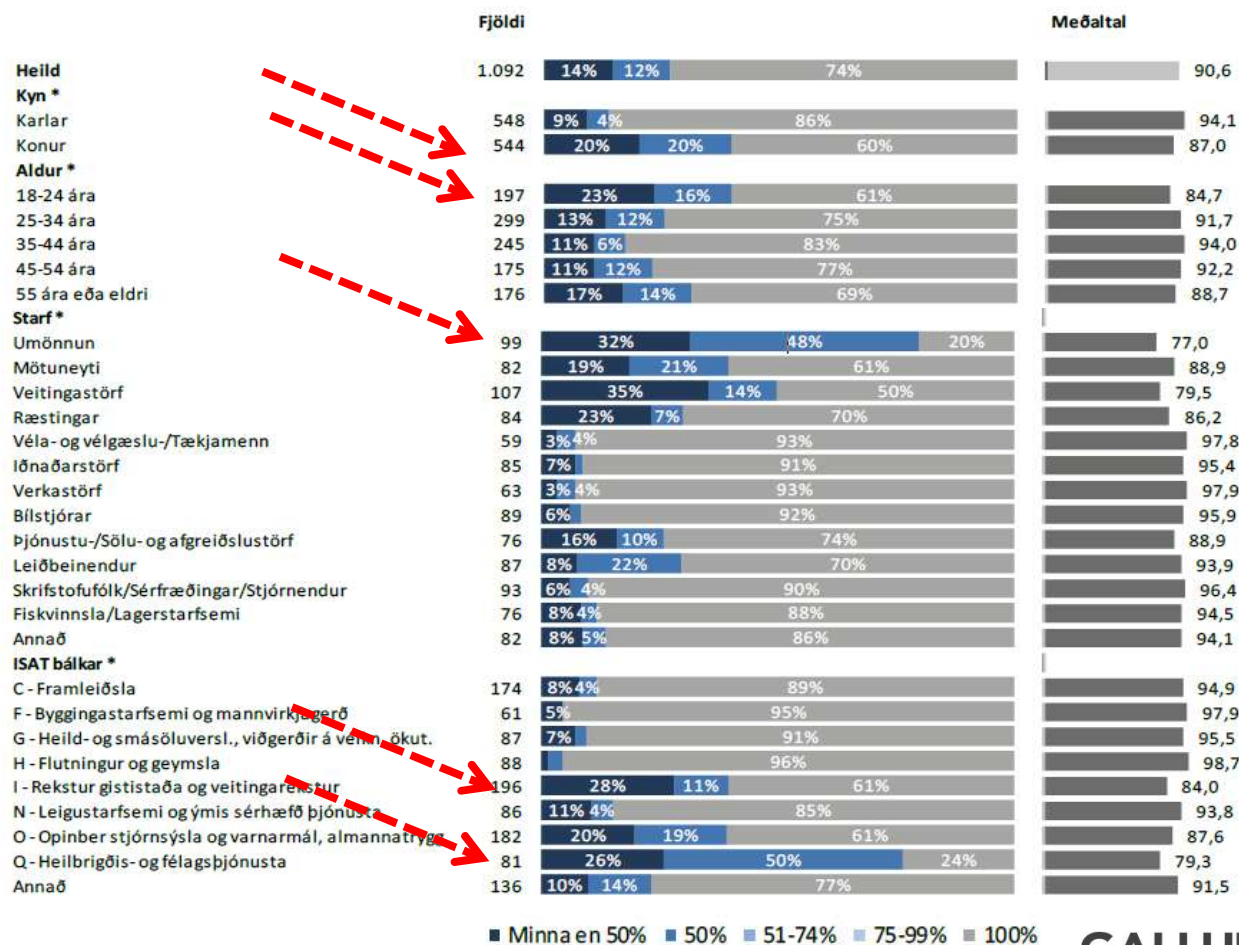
| | Fjöldi | | Meðaltal |
|---|---|---|---|
| **Heild** | 1.092 | 14% 12% 74% | 90,6 |
| **Kyn \*** | | | |
| Karlar | 548 | 9% 4% 86% | 94,1 |
| Konur | 544 | 20% 20% 60% | 87,0 |
| **Aldur \*** | | | |
| 18-24 ára | 197 | 23% 16% 61% | 84,7 |
| 25-34 ára | 299 | 13% 12% 75% | 91,7 |
| 35-44 ára | 245 | 11% 6% 83% | 94,0 |
| 45-54 ára | 175 | 11% 12% 77% | 92,2 |
| 55 ára eða eldri | 176 | 17% 14% 69% | 88,7 |
| **Starf \*** | | | |
| Umönnun | 99 | 32% 48% 20% | 77,0 |
| Mötuneyti | 82 | 19% 21% 61% | 88,9 |
| Veitingastörf | 107 | 35% 14% 50% | 79,5 |
| Ræstingar | 84 | 23% 7% 70% | 86,2 |
| Véla- og vélgæslu-/Tækjamenn | 59 | 3% 4% 93% | 97,8 |
| Iðnaðarstörf | 85 | 7% 91% | 95,4 |
| Verkastörf | 63 | 3% 4% 93% | 97,9 |
| Bílstjórar | 89 | 6% 92% | 95,9 |
| Þjónustu-/Sölu- og afgreiðslustörf | 76 | 16% 10% 74% | 88,9 |
| Leiðbeinendur | 87 | 8% 22% 70% | 93,9 |
| Skrifstofufólk/Sérfræðingar/Stjórnendur | 93 | 6% 4% 90% | 96,4 |
| Fiskvinnsla/Lagerstarfsemi | 76 | 8% 4% 88% | 94,5 |
| Annað | 82 | 8% 5% 86% | 94,1 |
| **ISAT bálkar \*** | | | |
| C - Framleiðsla | 174 | 8% 4% 89% | 94,9 |
| F - Byggingastarfsemi og mannvirkjagerð | 61 | 5% 95% | 97,9 |
| G - Heild- og smásöluversl., viðgerðir á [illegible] ökut. | 87 | 7% 91% | 95,5 |
| H - Flutningur og geymsla | 88 | 96% | 98,7 |
| I - Rekstur gististaða og veitinga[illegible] | 196 | 28% 11% 61% | 84,0 |
| N - Leigustarfsemi og ýmis sérhæfð þjónusta | 86 | 11% 4% 85% | 93,8 |
| O - Opinber stjórnsýsla og varnarmál, almannatrygg. | 182 | 20% 19% 61% | 87,6 |
| Q - Heilbrigðis- og félagsþjónusta | 81 | 26% 50% 24% | 79,3 |
| Annað | 136 | 10% 14% 77% | 91,5 |

■ Minna en 50% ■ 50% ■ 51-74% ■ 75-99% ■ 100%

GALLU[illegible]